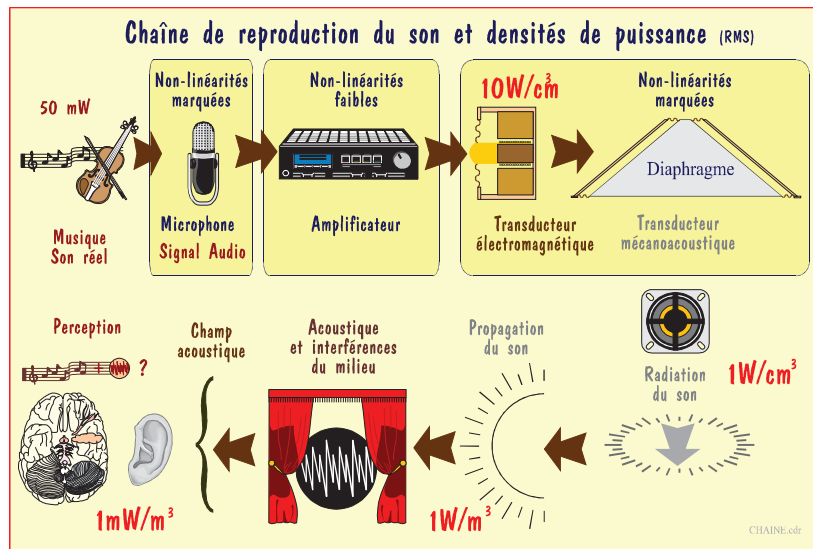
Chaîne de reproduction du son et densités de puissance (RMS)

50 mW

Musique
Son réel

Non-linéarités marquées

Microphone
Signal Audio

Non-linéarités faibles

Amplificateur

$10W/cm^3$

Transducteur électromagnétique

Non-linéarités marquées

Diaphragme

Transducteur mécanoacoustique

Perception

?

Champ acoustique

Acoustique et interférences du milieu

Propagation du son

Radiation du son

$1W/cm^3$

$1mW/m^3$

$1W/m^3$

CHAINE.cdr